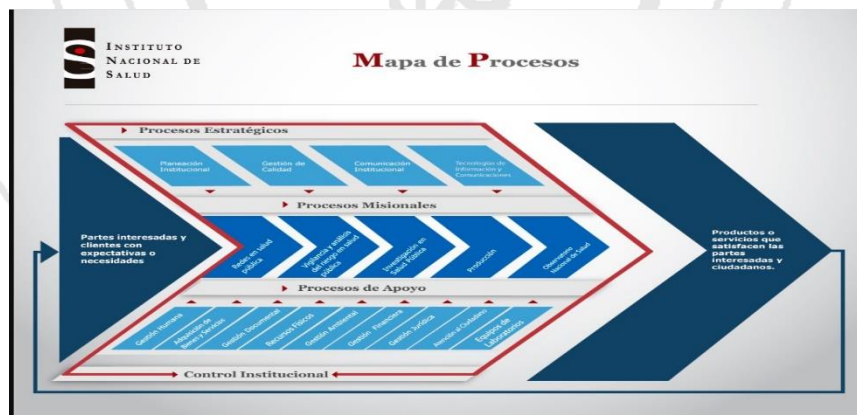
Instituto Nacional de Salud

Mapa de Procesos

Procesos Estratégicos

Planeación Institucional

Gestión de Calidad

Comunicación Institucional

Tecnologías de Información y Comunicaciones

Procesos Misionales

Partes interesadas y clientes con expectativas o necesidades

Redes en salud pública

Vigilancia y análisis del riesgo en salud pública

Investigación en Salud Pública

Producción

Observatorio Nacional de Salud

Productos o servicios que satisfacen las partes interesadas y ciudadanos.

Procesos de Apoyo

Gestión Humana

Adquisición de Bienes y Servicios

Gestión Documental

Recursos Físicos

Gestión Ambiental

Gestión Financiera

Gestión Jurídica

Atención al Ciudadano

Equipos de Laboratorios

Control Institucional